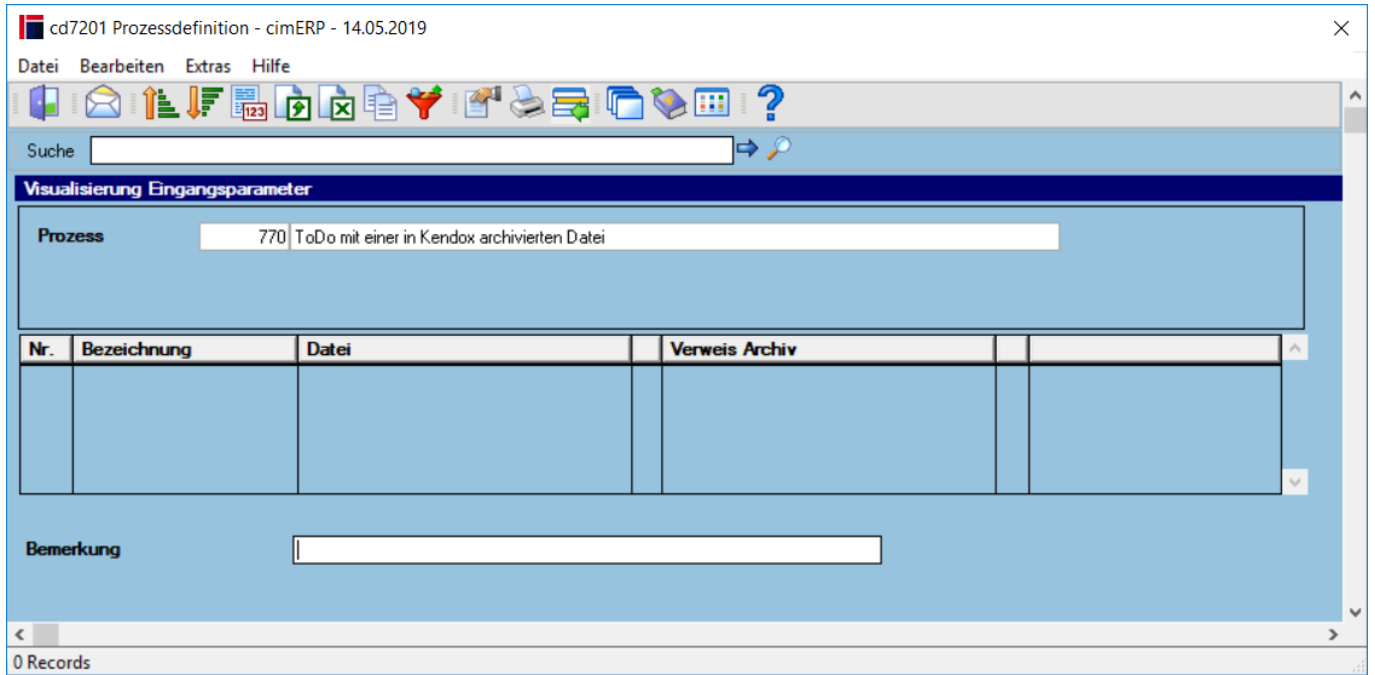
cd7201 Prozessdefinition - cimERP - 14.05.2019

Datei Bearbeiten Extras Hilfe

123

Suche

Visualisierung Eingangsparameter

Prozess 770 ToDo mit einer in Kendox archivierten Datei

| Nr. | Bezeichnung | Datei | | Verweis Archiv | | |
|---|---|---|---|---|---|---|

Bemerkung

0 Records